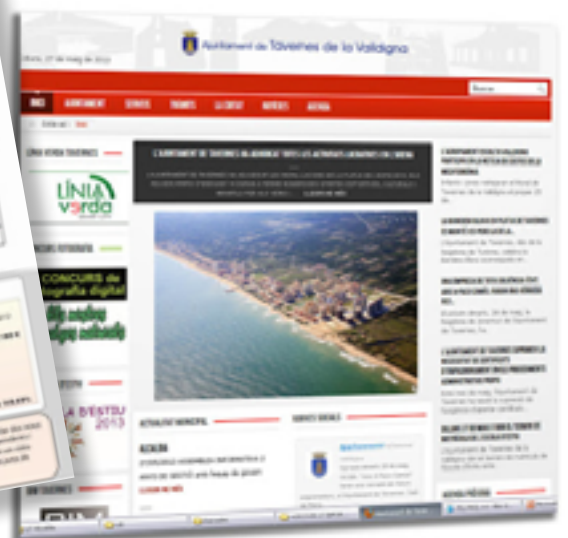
Ajuntament de Tavernes de la Valldigna

Buscar

INICI AJUNTAMENT SERVEIS TRAMITS LA CIUTAT NOTICIES AGENDA

LÍNIA VERDA TAVERNES

LÍNIA verda

CONCURS FOTOGRAFIA

CONCURS de fotografia digital

LA D'ESTIU 2013

ACTUALITAT MUNICIPAL

XARXES SOCIALS

ACAIGDA

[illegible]

AGENDA PRÒXIMA